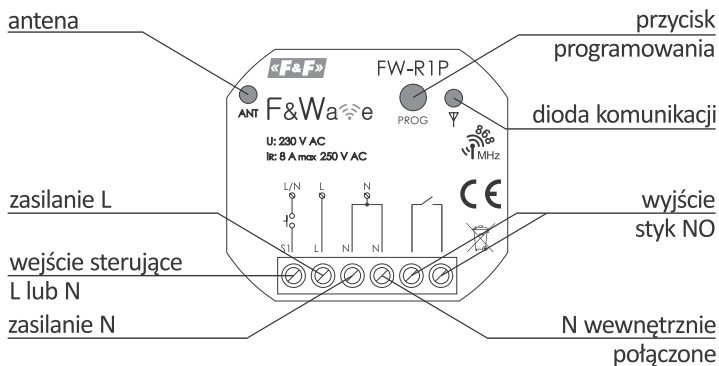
antena

przycisk programowania

«F&F»

FW-R1P

ANT F&Wave

PROG

dioda komunikacji

U: 230 V AC
Ir: 8 A max 250 V AC

868 MHz

CE

L/N L N

S1 L N N

zasilanie L

wyjście styk NO

wejście sterujące L lub N

zasilanie N

N wewnętrznie połączone